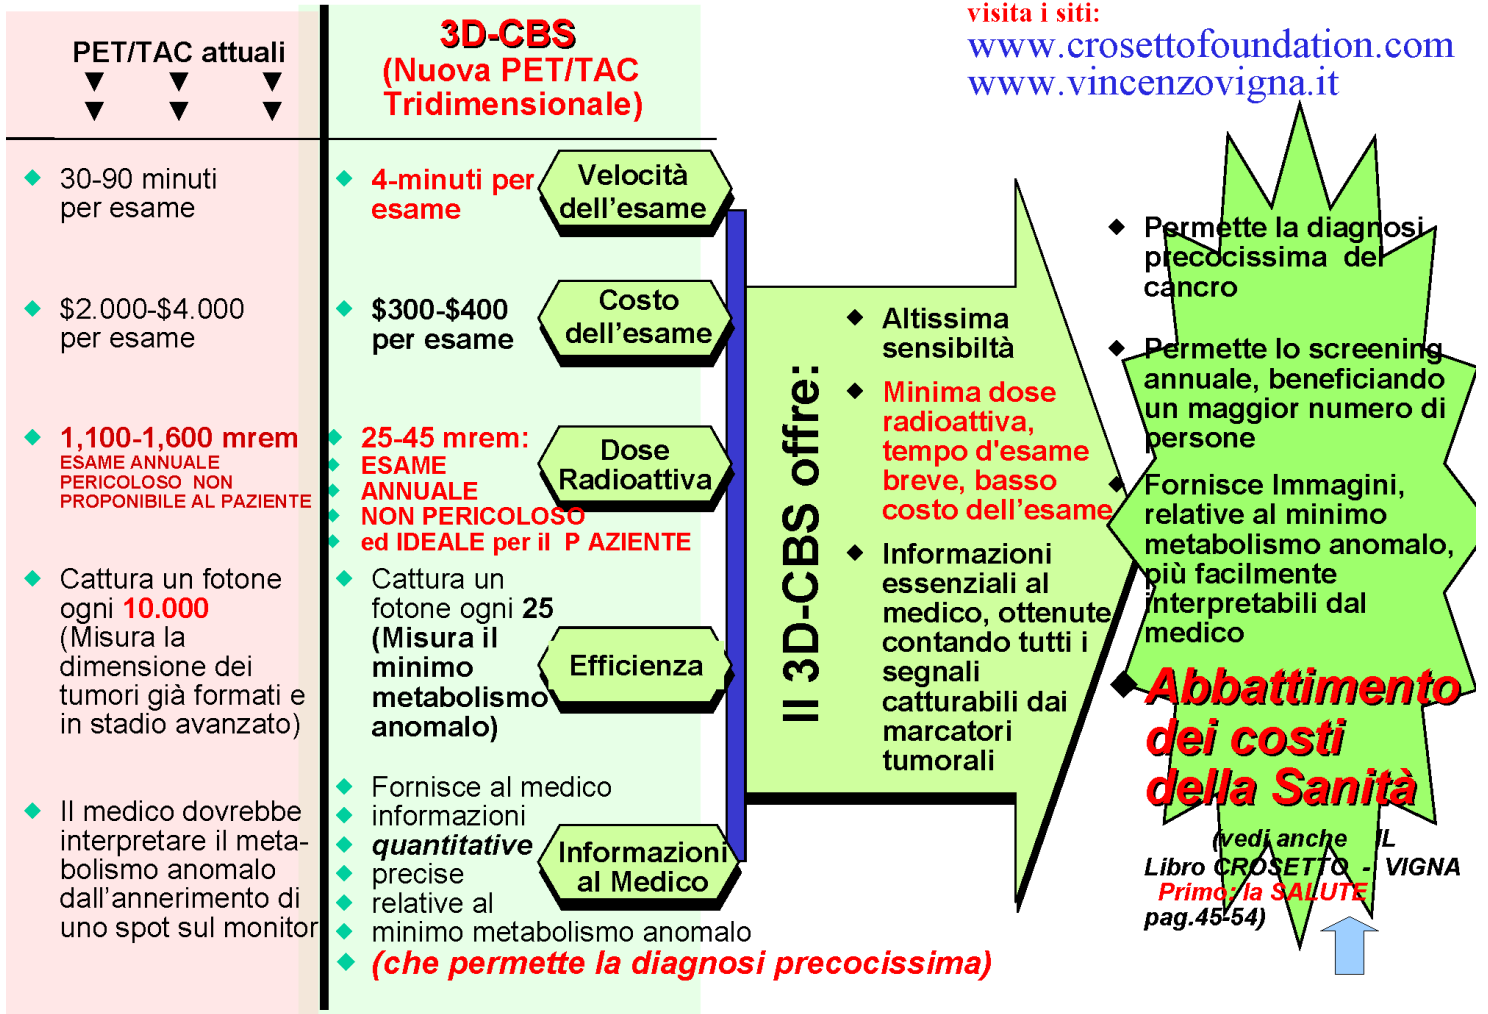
visita i siti:
www.crosettofoundation.com
www.vincenzovigna.it

PET/TAC attuali

3D-CBS
(Nuova PET/TAC Tridimensionale)

30-90 minuti per esame

4-minuti per esame

Velocità dell'esame

$2.000-$4.000 per esame

$300-$400 per esame

Costo dell'esame

1,100-1,600 mrem
ESAME ANNUALE PERICOLOSO NON PROPONIBILE AL PAZIENTE

25-45 mrem:
ESAME
ANNUALE
NON PERICOLOSO
ed IDEALE per il P AZIENTE

Dose Radioattiva

Cattura un fotone ogni 10.000 (Misura la dimensione dei tumori già formati e in stadio avanzato)

Cattura un fotone ogni 25 (Misura il minimo metabolismo anomalo)

Efficienza

Il medico dovrebbe interpretare il metabolismo anomalo dall'annerimento di uno spot sul monitor

Fornisce al medico
informazioni
quantitative
precise
relative al
minimo metabolismo anomalo
(che permette la diagnosi precocissima)

Informazioni al Medico

Il 3D-CBS offre:

Altissima sensibiltà

Minima dose radioattiva, tempo d'esame breve, basso costo dell'esame

Informazioni essenziali al medico, ottenute contando tutti i segnali catturabili dai marcatori tumorali

Permette la diagnosi precocissima del cancro

Permette lo screening annuale, beneficiando un maggior numero di persone

Fornisce Immagini, relative al minimo metabolismo anomalo, più facilmente interpretabili dal medico

Abbattimento dei costi della Sanità

(vedi anche IL Libro CROSETTO - VIGNA Primo: la SALUTE pag.45-54)